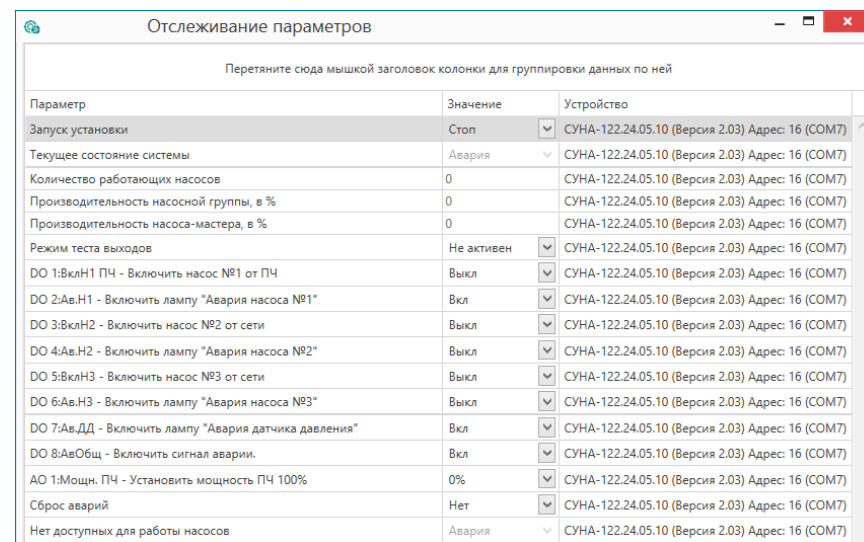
Отслеживание параметров

Перетяните сюда мышкой заголовок колонки для группировки данных по ней

| Параметр | Значение | Устройство |
|---|---|---|
| Запуск установки | Стоп | СУНА-122.24.05.10 (Версия 2.03) Адрес: 16 (COM7) |
| Текущее состояние системы | Авария | СУНА-122.24.05.10 (Версия 2.03) Адрес: 16 (COM7) |
| Количество работающих насосов | 0 | СУНА-122.24.05.10 (Версия 2.03) Адрес: 16 (COM7) |
| Производительность насосной группы, в % | 0 | СУНА-122.24.05.10 (Версия 2.03) Адрес: 16 (COM7) |
| Производительность насоса-мастера, в % | 0 | СУНА-122.24.05.10 (Версия 2.03) Адрес: 16 (COM7) |
| Режим теста выходов | Не активен | СУНА-122.24.05.10 (Версия 2.03) Адрес: 16 (COM7) |
| DO 1:ВклН1 ПЧ - Включить насос №1 от ПЧ | Выкл | СУНА-122.24.05.10 (Версия 2.03) Адрес: 16 (COM7) |
| DO 2:Ав.Н1 - Включить лампу "Авария насоса №1" | Вкл | СУНА-122.24.05.10 (Версия 2.03) Адрес: 16 (COM7) |
| DO 3:ВклН2 - Включить насос №2 от сети | Выкл | СУНА-122.24.05.10 (Версия 2.03) Адрес: 16 (COM7) |
| DO 4:Ав.Н2 - Включить лампу "Авария насоса №2" | Выкл | СУНА-122.24.05.10 (Версия 2.03) Адрес: 16 (COM7) |
| DO 5:ВклН3 - Включить насос №3 от сети | Выкл | СУНА-122.24.05.10 (Версия 2.03) Адрес: 16 (COM7) |
| DO 6:Ав.Н3 - Включить лампу "Авария насоса №3" | Выкл | СУНА-122.24.05.10 (Версия 2.03) Адрес: 16 (COM7) |
| DO 7:Ав.ДД - Включить лампу "Авария датчика давления" | Вкл | СУНА-122.24.05.10 (Версия 2.03) Адрес: 16 (COM7) |
| DO 8:АвОбщ - Включить сигнал аварии. | Вкл | СУНА-122.24.05.10 (Версия 2.03) Адрес: 16 (COM7) |
| AO 1:Мощн. ПЧ - Установить мощность ПЧ 100% | 0% | СУНА-122.24.05.10 (Версия 2.03) Адрес: 16 (COM7) |
| Сброс аварий | Нет | СУНА-122.24.05.10 (Версия 2.03) Адрес: 16 (COM7) |
| Нет доступных для работы насосов | Авария | СУНА-122.24.05.10 (Версия 2.03) Адрес: 16 (COM7) |